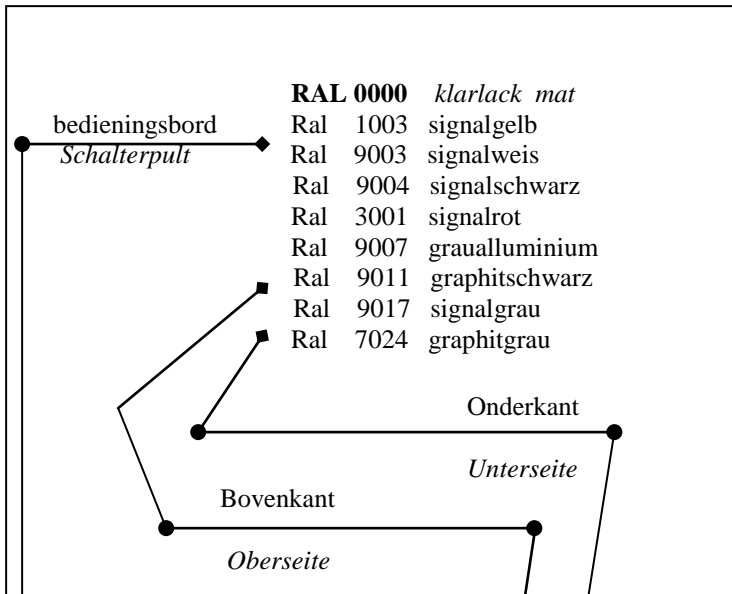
bedieningsbord
*Schalterpult*

**RAL 0000** *klarlack mat*
Ral 1003 signalgelb
Ral 9003 signalweis
Ral 9004 signalschwarz
Ral 3001 signalrot
Ral 9007 graualluminium
Ral 9011 graphitschwarz
Ral 9017 signalgrau
Ral 7024 graphitgrau

Onderkant
*Unterseite*

Bovenkant
*Oberseite*